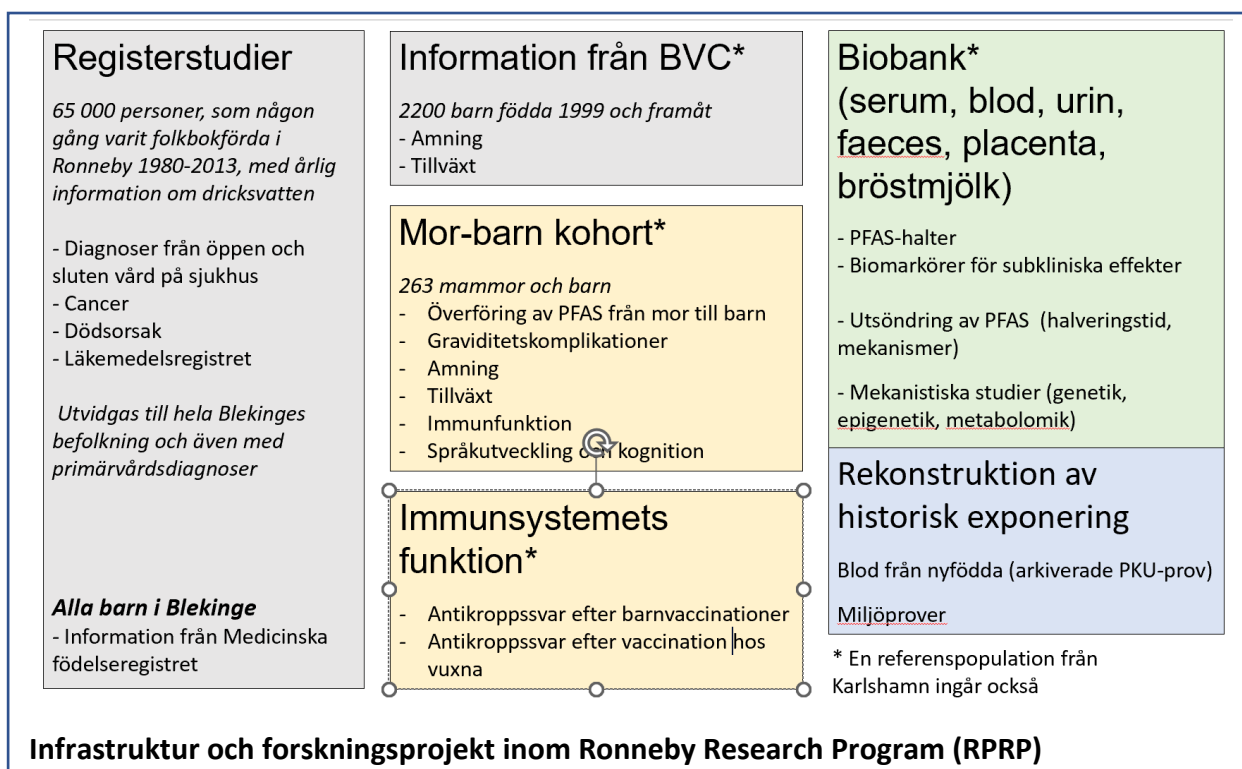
Registerstudier

65 000 personer, som någon gång varit folkbokförda i Ronneby 1980-2013, med årlig information om dricksvatten

- Diagnoser från öppen och sluten vård på sjukhus
- Cancer
- Dödsorsak
- Läkemedelsregistret

Utvidgas till hela Blekinges befolkning och även med primärvårdsdiagnoser

Alla barn i Blekinge
- Information från Medicinska födelseregistret

Information från BVC*

2200 barn födda 1999 och framåt
- Amning
- Tillväxt

Mor-barn kohort*

263 mammor och barn
- Överföring av PFAS från mor till barn
- Graviditetskomplikationer
- Amning
- Tillväxt
- Immunfunktion
- Språkutveckling och kognition

Immunsystemets funktion*

- Antikroppssvar efter barnvaccinationer
- Antikroppssvar efter vaccination hos vuxna

Biobank* (serum, blod, urin, faeces, placenta, bröstmjölk)

- PFAS-halter
- Biomarkörer för subkliniska effekter

- Utsöndring av PFAS (halveringstid, mekanismer)

- Mekanistiska studier (genetik, epigenetik, metabolomik)

Rekonstruktion av historisk exponering

Blod från nyfödda (arkiverade PKU-prov)

Miljöprover

* En referenspopulation från Karlshamn ingår också

Infrastruktur och forskningsprojekt inom Ronneby Research Program (RPRP)